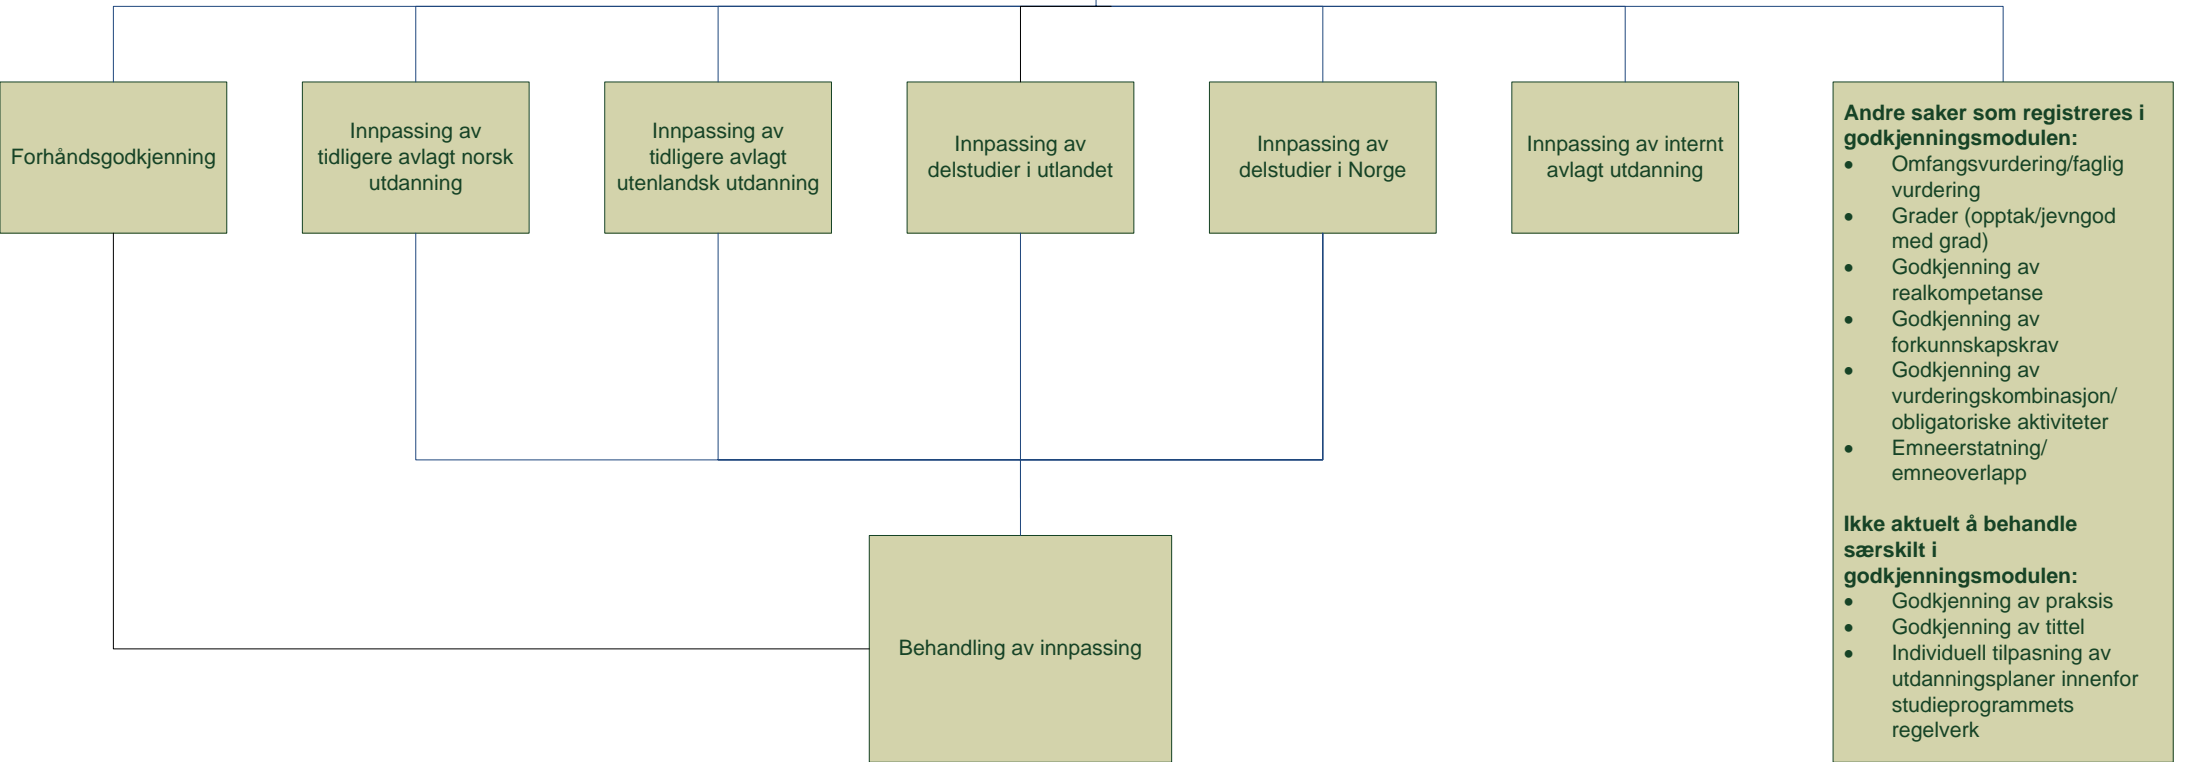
Forhåndsgodkjenning

Innpassing av tidligere avlagt norsk utdanning

Innpassing av tidligere avlagt utenlandsk utdanning

Innpassing av delstudier i utlandet

Innpassing av delstudier i Norge

Innpassing av internt avlagt utdanning

**Andre saker som registreres i godkjenningsmodulen:**
- Omfangsvurdering/faglig vurdering
- Grader (opptak/jevngod med grad)
- Godkjenning av realkompetanse
- Godkjenning av forkunnskapskrav
- Godkjenning av vurderingskombinasjon/ obligatoriske aktiviteter
- Emneerstatning/ emneoverlapp

**Ikke aktuelt å behandle særskilt i godkjenningsmodulen:**
- Godkjenning av praksis
- Godkjenning av tittel
- Individuell tilpasning av utdanningsplaner innenfor studieprogrammets regelverk

Behandling av innpassing